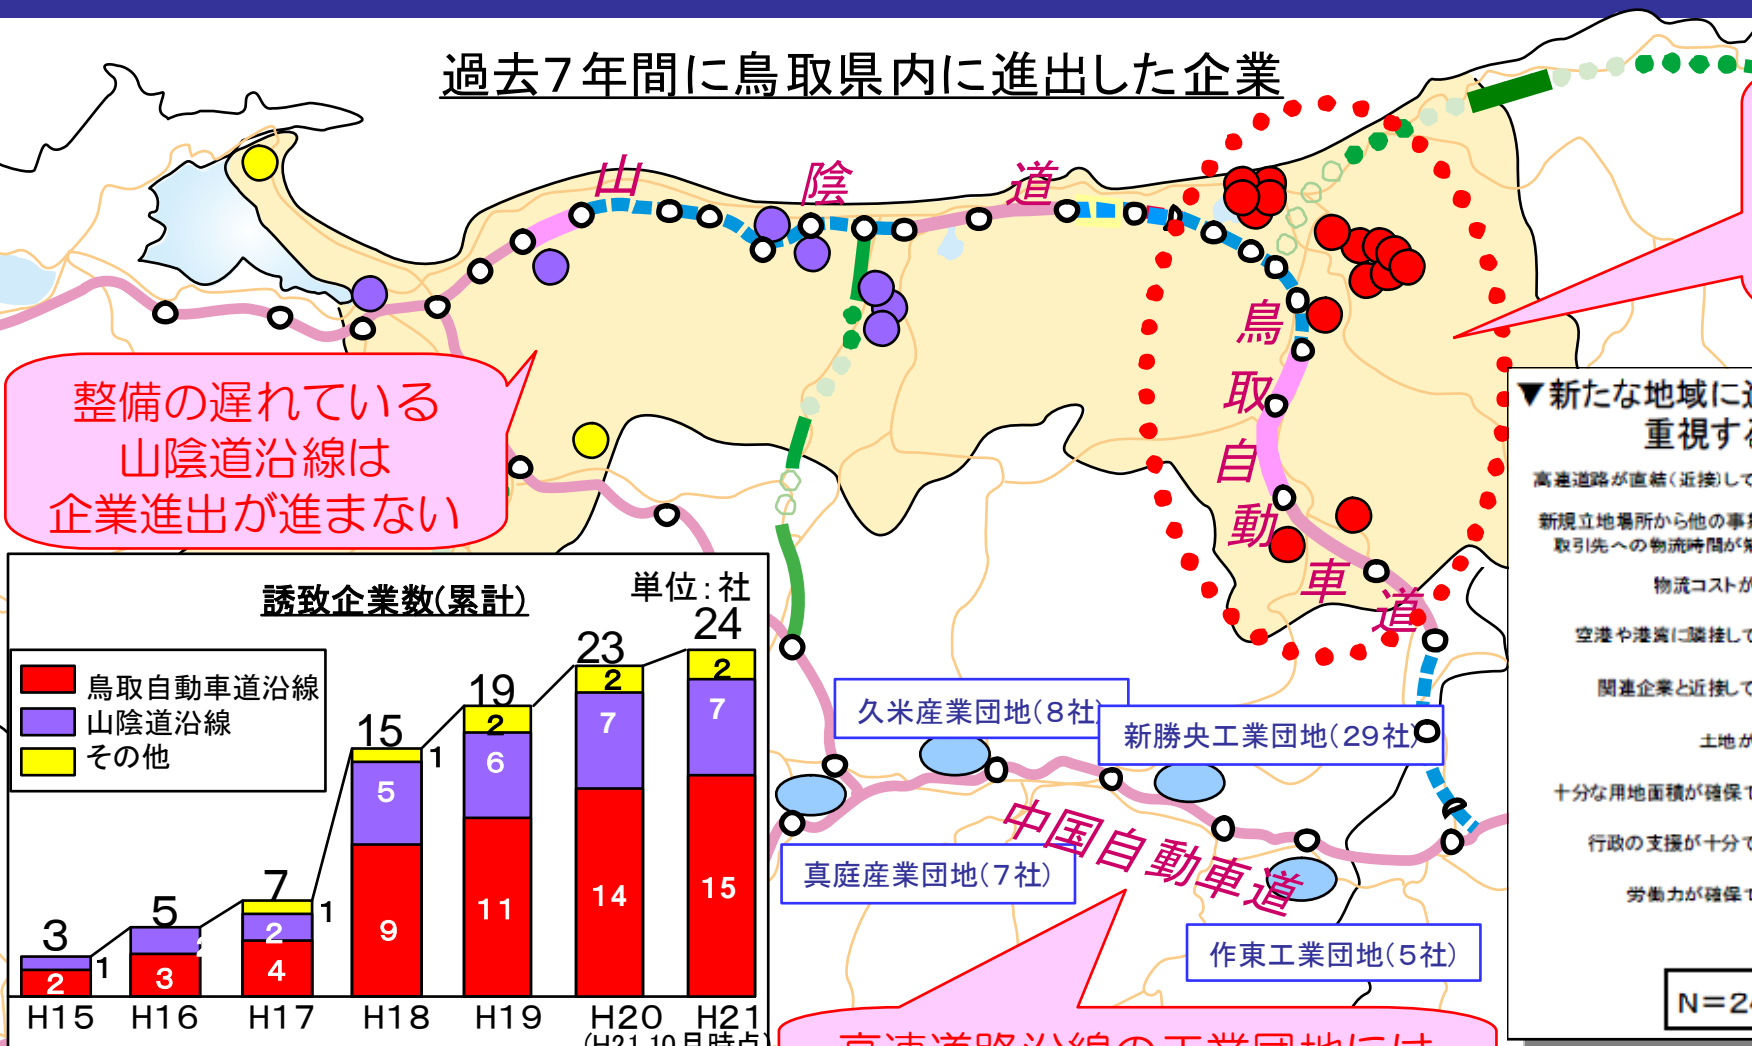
過去7年間に鳥取県内に進出した企業

山 陰 道

鳥取自動車道

整備の遅れている山陰道沿線は企業進出が進まない

誘致企業数(累計)

単位:社

鳥取自動車道沿線
山陰道沿線
その他

| | H15 | H16 | H17 | H18 | H19 | H20 | H21 |
|---|---|---|---|---|---|---|---|
| 合計 | 3 | 5 | 7 | 15 | 19 | 23 | 24 |
| 鳥取自動車道沿線 | 2 | 3 | 4 | 9 | 11 | 14 | 15 |
| 山陰道沿線 | 1 | 2 | 2 | 5 | 6 | 7 | 7 |
| その他 | | | 1 | 1 | 2 | 2 | 2 |

(H21.10月時点)

久米産業団地(8社)
新勝央工業団地(29社)
真庭産業団地(7社)
中国自動車道
作東工業団地(5社)

▼新たな地域に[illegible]
重視す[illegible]
高速道路が直結(近接)して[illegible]
新規立地場所から他の事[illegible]
取引先への物流時間が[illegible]
物流コストが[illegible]
空港や港湾に隣接して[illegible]
関連企業と近接して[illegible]
土地が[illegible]
十分な用地面積が確保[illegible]
行政の支援が十分で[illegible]
労働力が確保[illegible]
N=2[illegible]

高速道路沿線の工業団地には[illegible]